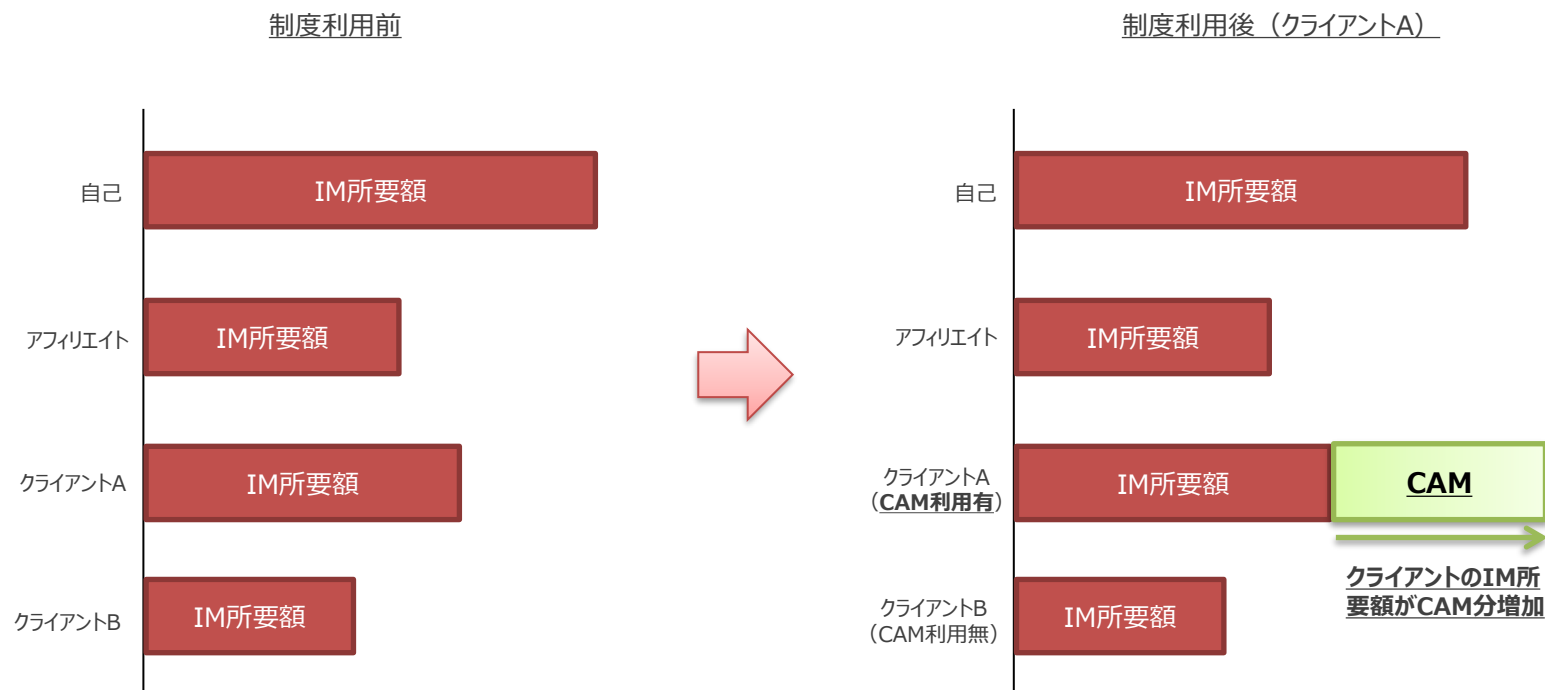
制度利用前

自己
IM所要額

アフィリエイト
IM所要額

クライアントA
IM所要額

クライアントB
IM所要額

制度利用後（クライアントA）

自己
IM所要額

アフィリエイト
IM所要額

クライアントA
（CAM利用有）
IM所要額
CAM

クライアントのIM所要額がCAM分増加

クライアントB
（CAM利用無）
IM所要額